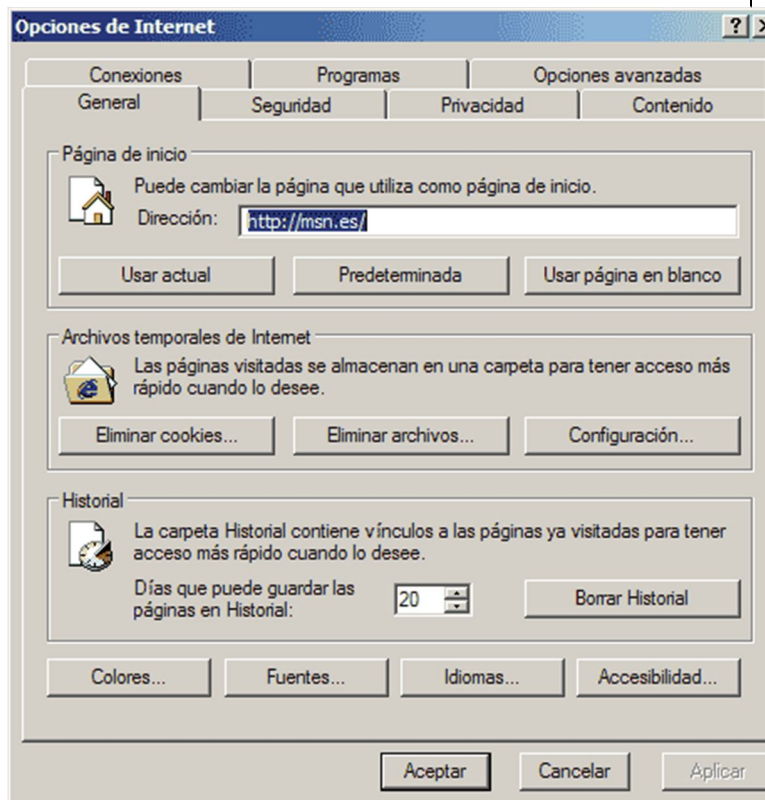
Opciones de Internet

?

Conexiones | Programas | Opciones avanzadas

General | Seguridad | Privacidad | Contenido

Página de inicio

Puede cambiar la página que utiliza como página de inicio.

Dirección: http://msn.es/

Usar actual | Predeterminada | Usar página en blanco

Archivos temporales de Internet

Las páginas visitadas se almacenan en una carpeta para tener acceso más rápido cuando lo desee.

Eliminar cookies... | Eliminar archivos... | Configuración...

Historial

La carpeta Historial contiene vínculos a las páginas ya visitadas para tener acceso más rápido cuando lo desee.

Días que puede guardar las páginas en Historial: 20

Borrar Historial

Colores... | Fuentes... | Idiomas... | Accesibilidad...

Aceptar | Cancelar | Aplicar